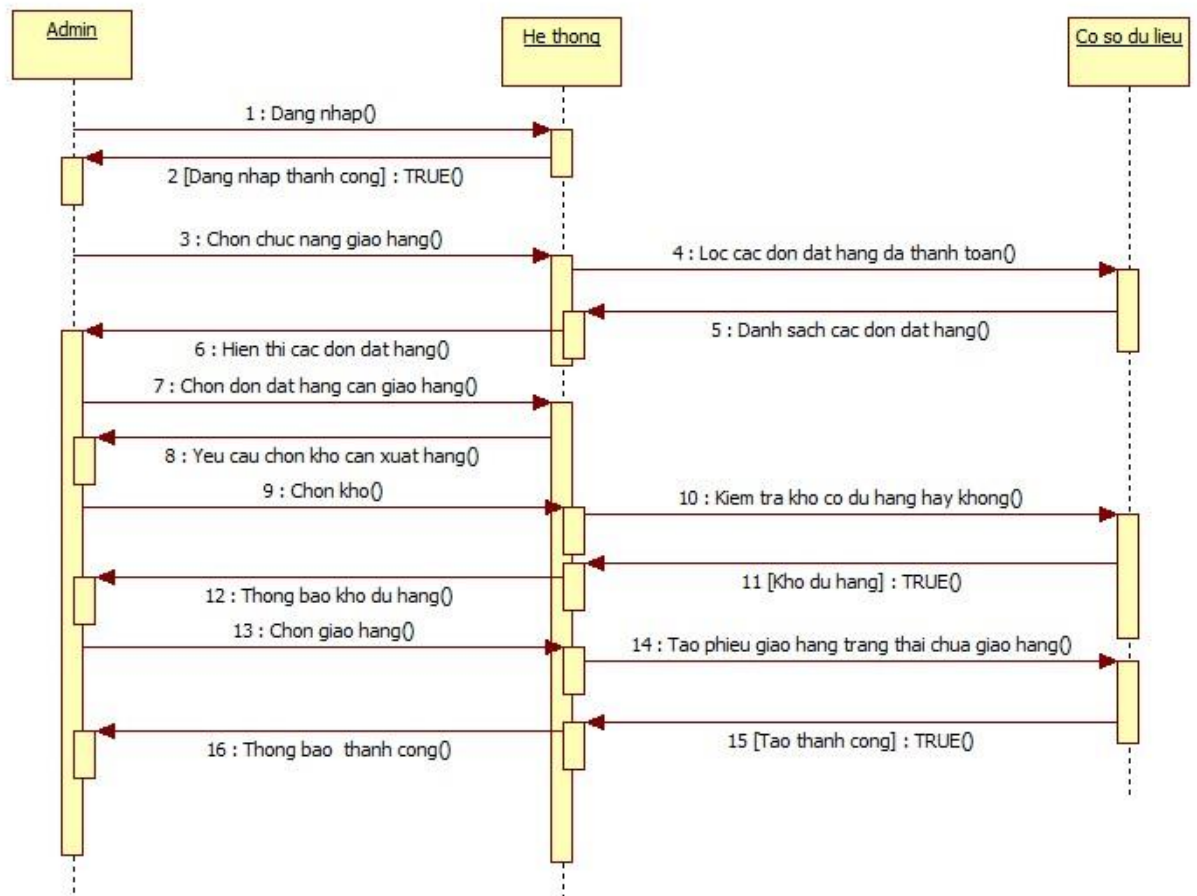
Admin

He thong

Co so du lieu

1 : Dang nhap()

2 [Dang nhap thanh cong] : TRUE()

3 : Chon chuc nang giao hang()

4 : Loc cac don dat hang da thanh toan()

5 : Danh sach cac don dat hang()

6 : Hien thi cac don dat hang()

7 : Chon don dat hang can giao hang()

8 : Yeu cau chon kho can xuat hang()

9 : Chon kho()

10 : Kiem tra kho co du hang hay khong()

11 [Kho du hang] : TRUE()

12 : Thong bao kho du hang()

13 : Chon giao hang()

14 : Tao phieu giao hang trang thai chua giao hang()

15 [Tao thanh cong] : TRUE()

16 : Thong bao  thanh cong()